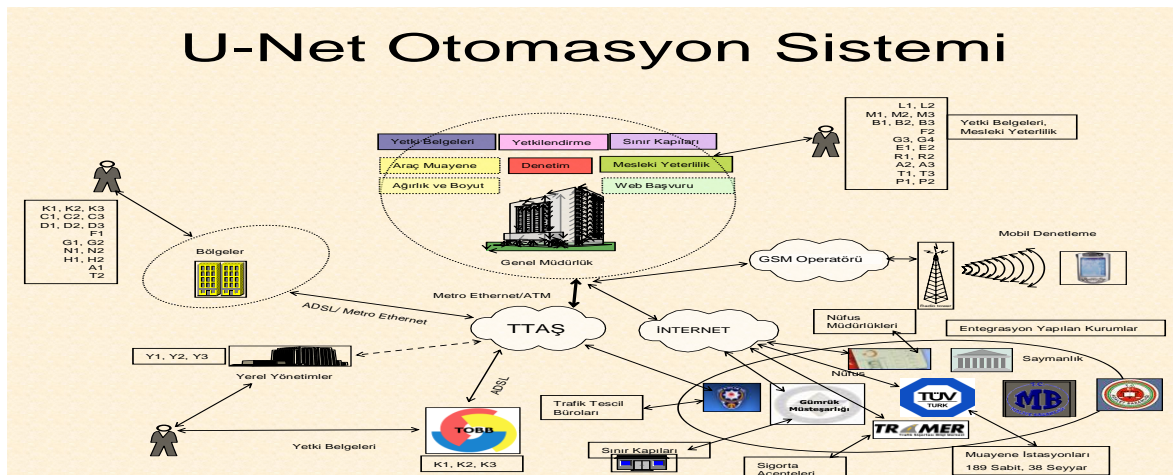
U-Net Otomasyon Sistemi

Yetki Belgeleri
Yetkilendirme
Sınır Kapıları
Araç Muayene
Denetim
Mesleki Yeterlilik
Ağırlık ve Boyut
Web Başvuru
Genel Müdürlük

L1, L2
M1, M2, M3
B1, B2, B3
F2
G3, G4
E1, E2
R1, R2
A2, A3
T1, T3
P1, P2

Yetki Belgeleri, Mesleki Yeterlilik

K1, K2, K3
C1, C2, C3
D1, D2, D3
F1
G1, G2
N1, N2
H1, H2
A1
T2

Bölgeler

ADSL/ Metro Ethernet
Metro Ethernet/ATM

GSM Operatörü
Mobil Denetleme

TTAŞ
İNTERNET

Nüfus Müdürlükleri
Entegrasyon Yapılan Kurumlar
Nüfus
Saymanlık

Y1, Y2, Y3
Yerel Yönetimler

ADSL

Trafik Tescil Büroları
Gümrük Müsteşarlığı
TÜV TÜRK
MB
TRAMER

Yetki Belgeleri
TOBB
K1, K2, K3

Sınır Kapıları
Sigorta Acenteleri
Muayene İstasyonları
189 Sabit, 38 Seyyar